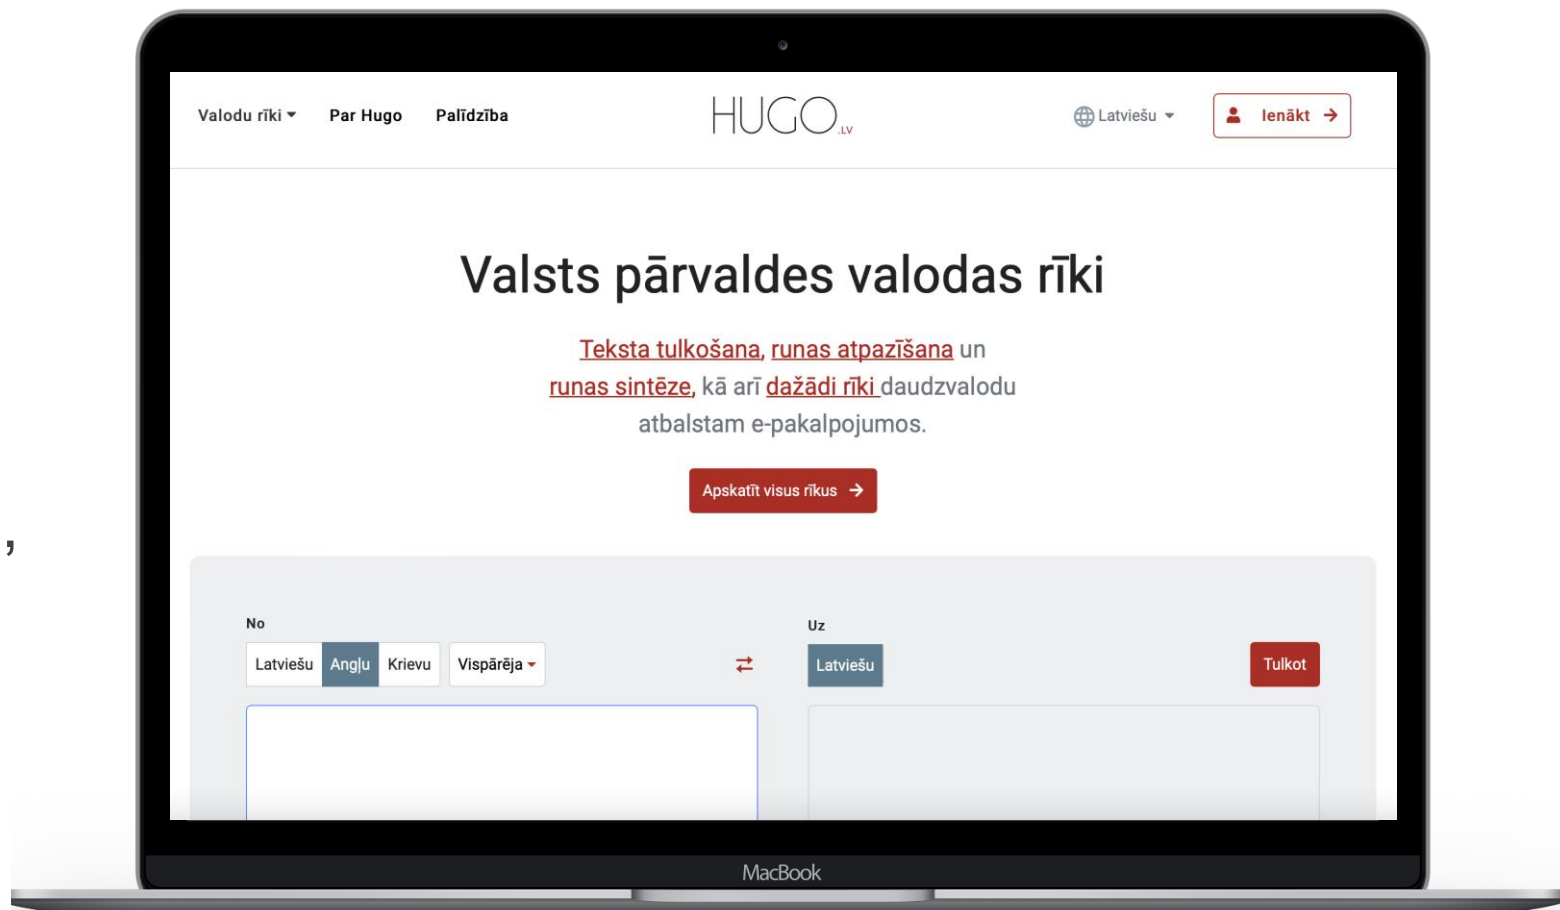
,

Valodu rīki Par Hugo Palīdzība

HUGO.LV

Latviešu Ienākt

Valsts pārvaldes valodas rīki

Teksta tulkošana, runas atpazīšana un runas sintēze, kā arī dažādi rīki daudzvalodu atbalstam e-pakalpojumos.

Apskatīt visus rīkus

No

Latviešu Angļu Krievu Vispārēja

Uz

Latviešu

Tulkot

MacBook